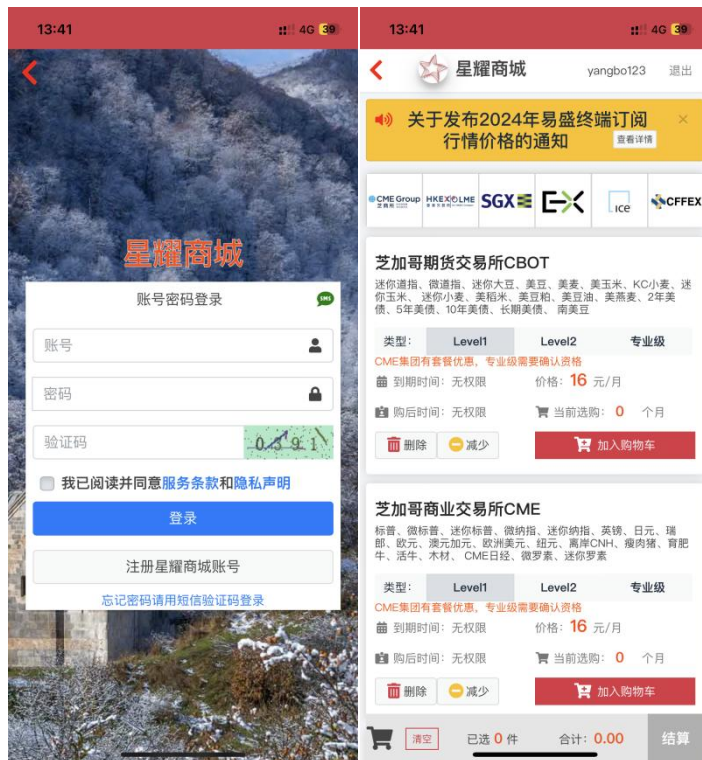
13:41
4G 39

星耀商城

账号密码登录
SMS

账号

密码

验证码
0 3 9 1

我已阅读并同意服务条款和隐私声明

登录

注册星耀商城账号

忘记密码请用短信验证码登录

13:41
4G 39

星耀商城
yangbo123
退出

关于发布2024年易盛终端订阅行情价格的通知
查看详情

CME Group HKEX LME SGX ice CFFEX

芝加哥期货交易所CBOT
迷你道指、微道指、迷你大豆、美豆、美麦、美玉米、KC小麦、迷你玉米、迷你小麦、美稻米、美豆粕、美豆油、美燕麦、2年美债、5年美债、10年美债、长期美债、南美豆

类型: Level1 Level2 专业级
CME集团有套餐优惠，专业级需要确认资格
到期时间: 无权限
价格: 16 元/月
购后时间: 无权限
当前选购: 0 个月
删除
减少
加入购物车

芝加哥商业交易所CME
标普、微标普、迷你标普、微纳指、迷你纳指、英镑、日元、瑞郎、欧元、澳元加元、欧洲美元、纽元、离岸CNH、瘦肉猪、育肥牛、活牛、木材、CME日经、微罗素、迷你罗素

类型: Level1 Level2 专业级
CME集团有套餐优惠，专业级需要确认资格
到期时间: 无权限
价格: 16 元/月
购后时间: 无权限
当前选购: 0 个月
删除
减少
加入购物车

清空
已选 0 件
合计: 0.00
结算